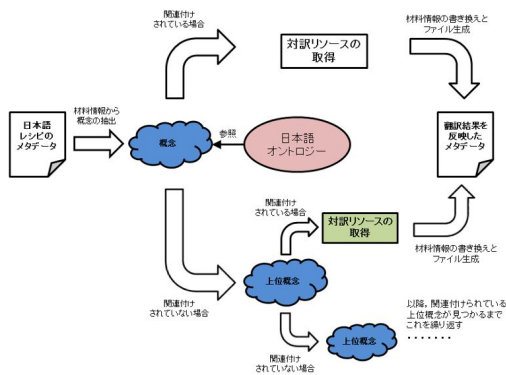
関連付け
されている場合

対訳リソースの
取得

材料情報の書き換えと
ファイル生成

日本語
レシピの
メタデータ

材料情報から
概念の抽出

概念

参照

日本語
オントロジー

翻訳結果を
反映した
メタデータ

関連付け
されている場合

対訳リソースの
取得

材料情報の書き換えと
ファイル生成

上位概念

関連付け
されていない場合

以降、関連付けられている
上位概念が見つかるまで
これを繰り返す

上位概念

・・・・・・

関連付け
されていない場合